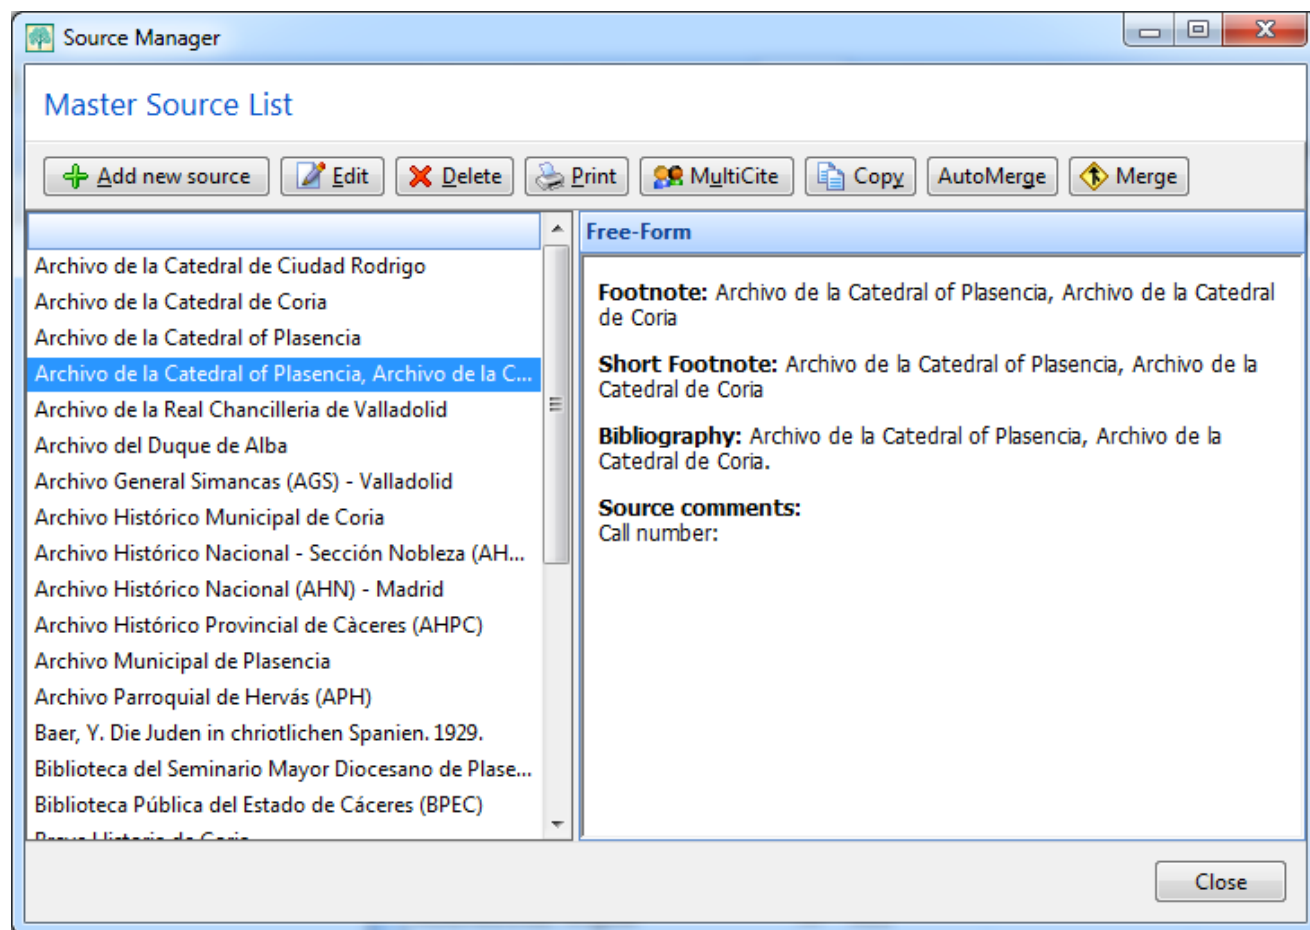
Source Manager

Master Source List

Add new source | Edit | Delete | Print | MultiCite | Copy | AutoMerge | Merge

Archivo de la Catedral de Ciudad Rodrigo
Archivo de la Catedral de Coria
Archivo de la Catedral of Plasencia
Archivo de la Catedral of Plasencia, Archivo de la C...
Archivo de la Real Chancilleria de Valladolid
Archivo del Duque de Alba
Archivo General Simancas (AGS) - Valladolid
Archivo Histórico Municipal de Coria
Archivo Histórico Nacional - Sección Nobleza (AH...
Archivo Histórico Nacional (AHN) - Madrid
Archivo Histórico Provincial de Càceres (AHPC)
Archivo Municipal de Plasencia
Archivo Parroquial de Hervás (APH)
Baer, Y. Die Juden in chriotlichen Spanien. 1929.
Biblioteca del Seminario Mayor Diocesano de Plase...
Biblioteca Pública del Estado de Cáceres (BPEC)
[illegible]

Free-Form

Footnote: Archivo de la Catedral of Plasencia, Archivo de la Catedral de Coria

Short Footnote: Archivo de la Catedral of Plasencia, Archivo de la Catedral de Coria

Bibliography: Archivo de la Catedral of Plasencia, Archivo de la Catedral de Coria.

Source comments:
Call number:

Close